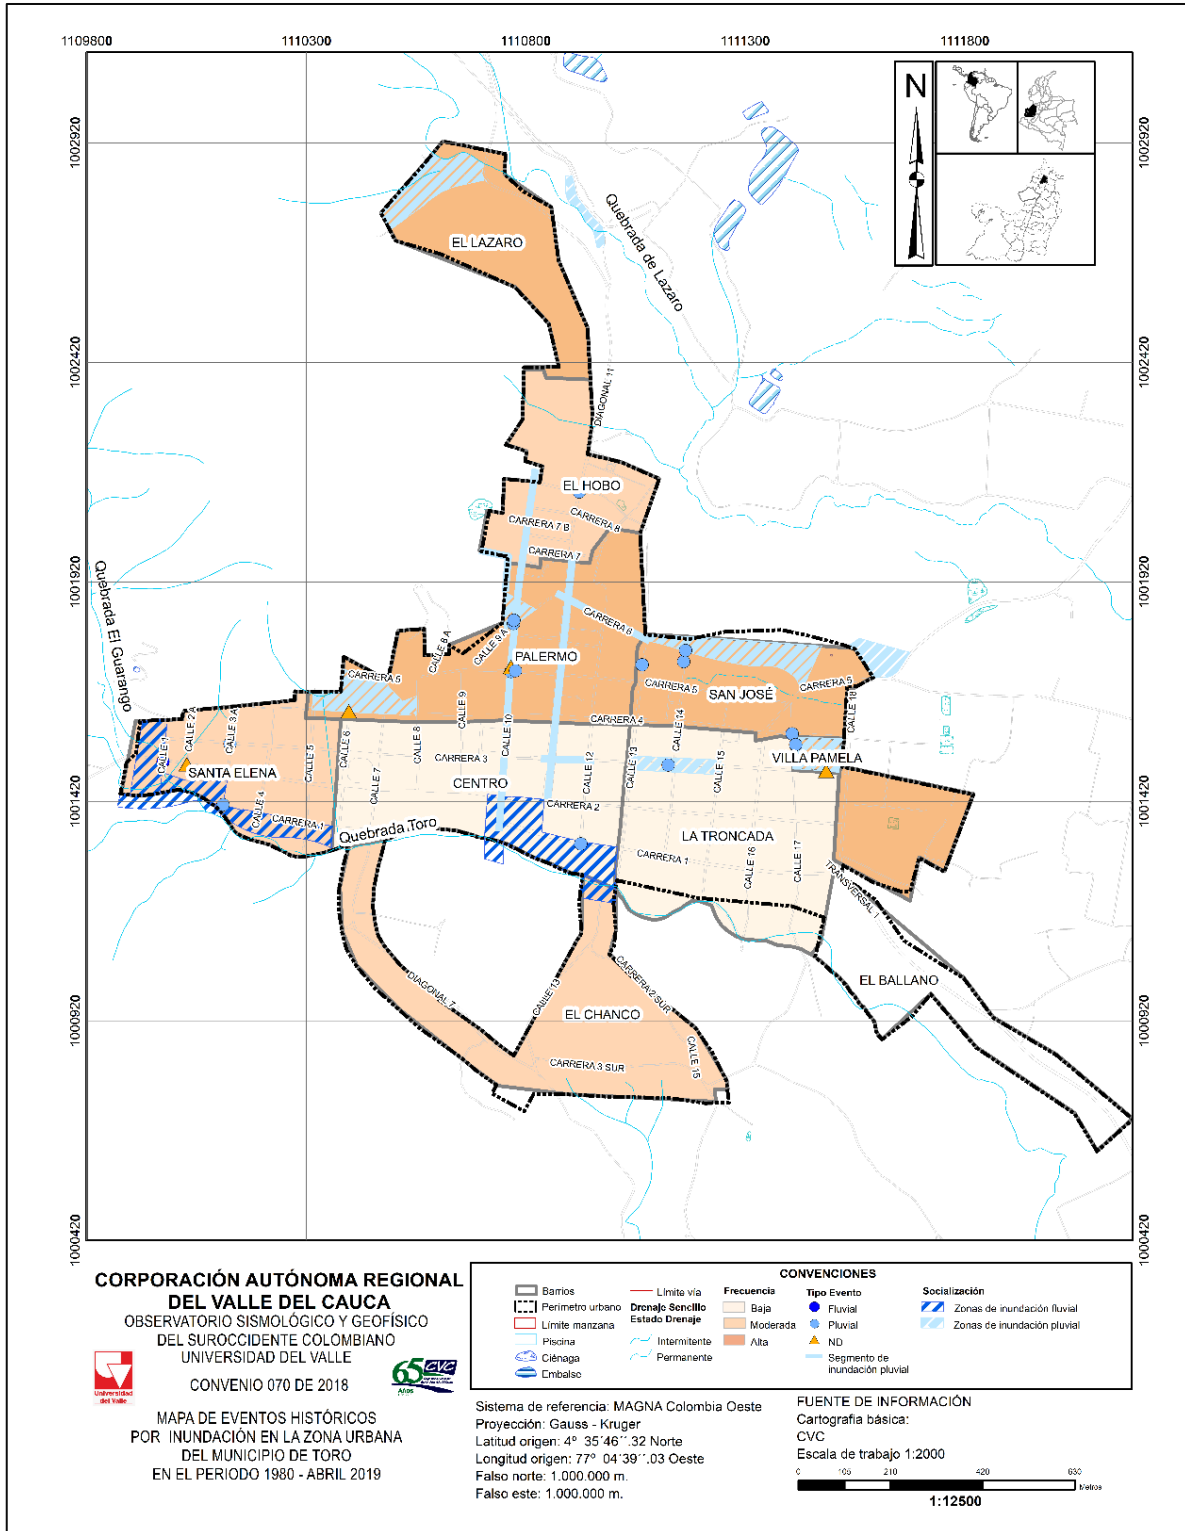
1109800 1110300 1110800 1111300 1111800

1002920 1002420 1001920 1001420 1000920 1000420

N

Quebrada de Lazaro

EL LAZARO

DIAGONAL 11

EL HOBO

CARRERA 7 B
CARRERA 8
CARRERA 7

Quebrada El Guarango

CARRERA 8
CALLE 8 A
CALLE 9 A
PALERMO
CARRERA 5
CALLE 9
CARRERA 5
SAN JOSÉ
CARRERA 5
CALLE 18
CARRERA 4
CALLE 10
CALLE 14
CALLE 1
CALLE 2 A
CALLE 3 A
CALLE 5
CALLE 6
CALLE 8
CARRERA 3
CALLE 12
CALLE 13
CALLE 15
VILLA PAMELA
SANTA ELENA
CALLE 7
CENTRO
CALLE 4
CARRERA 2
CARRERA 1
Quebrada Toro
LA TRONCADA
CARRERA 1
CALLE 16
CALLE 17
TRANSVERSAL 1
EL BALLANO
DIAGONAL 7
CARRERA 2 SUR
CALLE 13
EL CHANCO
CALLE 15
CARRERA 3 SUR

CORPORACIÓN AUTÓNOMA REGIONAL DEL VALLE DEL CAUCA
OBSERVATORIO SISMOLÓGICO Y GEOFÍSICO DEL SUROCCIDENTE COLOMBIANO
UNIVERSIDAD DEL VALLE

Universidad del Valle

CONVENIO 070 DE 2018

65 Años CVC

MAPA DE EVENTOS HISTÓRICOS POR INUNDACIÓN EN LA ZONA URBANA DEL MUNICIPIO DE TORO EN EL PERIODO 1980 - ABRIL 2019

CONVENCIONES
Barrios
Perimetro urbano
Limite manzana
Piscina
Ciénaga
Embalse
Limite vía
Drenaje Sencillo Estado Drenaje
Intermitente
Permanente
Frecuencia
Baja
Moderada
Alta
Tipo Evento
Fluvial
Pluvial
ND
Segmento de inundación pluvial
Socialización
Zonas de inundación fluvial
Zonas de inundación pluvial

Sistema de referencia: MAGNA Colombia Oeste
Proyección: Gauss - Kruger
Latitud origen: 4° 35´46´´.32 Norte
Longitud origen: 77° 04´39´´.03 Oeste
Falso norte: 1.000.000 m.
Falso este: 1.000.000 m.

FUENTE DE INFORMACIÓN
Cartografía básica:
CVC
Escala de trabajo 1:2000
0 105 210 420 630 Metros
1:12500